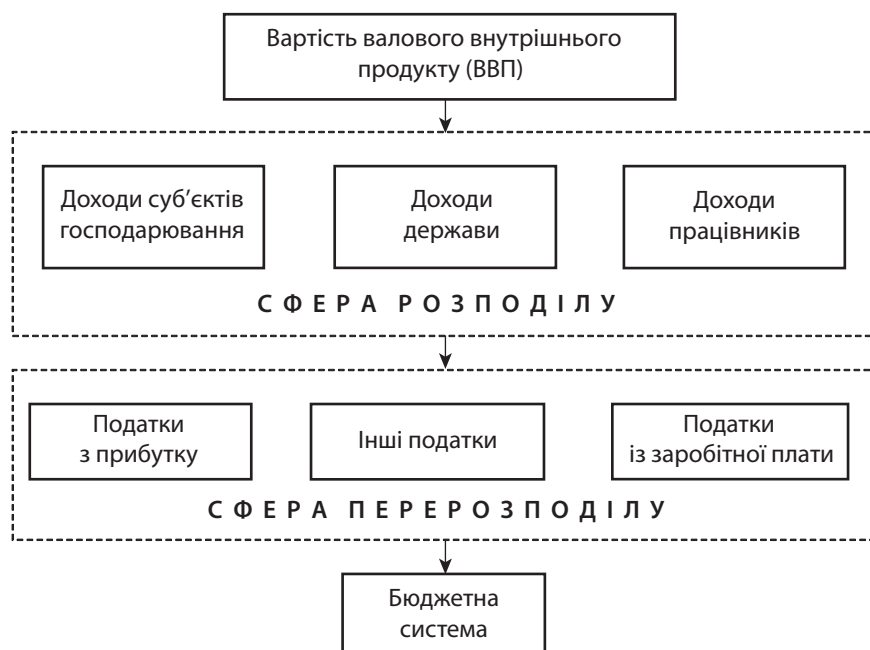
Вартість валового внутрішнього продукту (ВВП)

Доходи суб’єктів господарювання

Доходи держави

Доходи працівників

С Ф Е Р А   Р О З П О Д І Л У

Податки з прибутку

Інші податки

Податки із заробітної плати

С Ф Е Р А   П Е Р Е Р О З П О Д І Л У

Бюджетна система